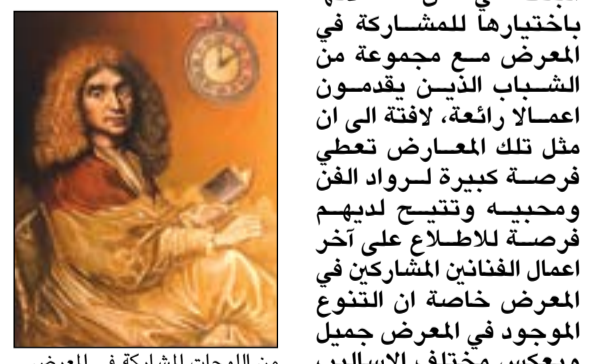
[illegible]
باختيارها للمشاركة في المعرض مع مجموعة من الشباب الذين يقدمون اعمالا رائعة، لافتة الى ان مثل تلك المعارض تعطي فرصة كبيرة لرواد الفن ومحبيه وتتيح لديهم فرصة للاطلاع على آخر اعمال الفنانين المشاركين في المعرض خاصة ان التنوع الموجود في المعرض جميل ويعكس مختلف الاساليب

من اللوحات المشاركة في المعرض